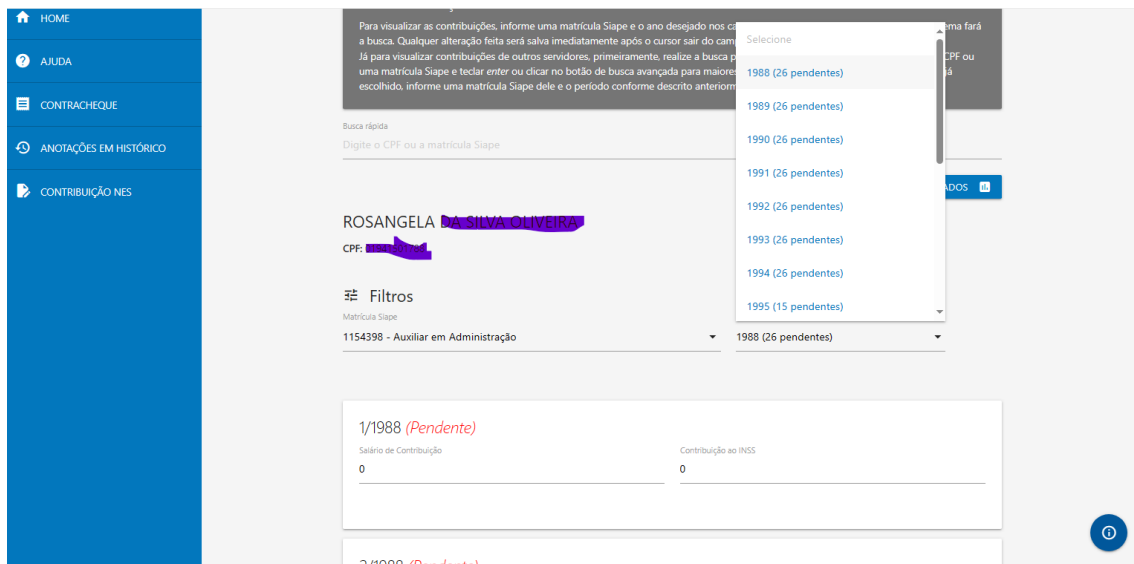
HOME

AJUDA

CONTRACHEQUE

ANOTAÇÕES EM HISTÓRICO

CONTRIBUIÇÃO NES

Para visualizar as contribuições, informe uma matrícula Siape e o ano desejado nos ca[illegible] ema fará a busca. Qualquer alteração feita será salva imediatamente após o cursor sair do cam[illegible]
Já para visualizar contribuições de outros servidores, primeiramente, realize a busca p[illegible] CPF ou uma matrícula Siape e teclar *enter* ou clicar no botão de busca avançada para maiores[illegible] já escolhido, informe uma matrícula Siape dele e o período conforme descrito anteriorm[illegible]

Busca rápida
Digite o CPF ou a matrícula Siape

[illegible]ADOS

ROSANGELA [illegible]

CPF: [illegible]

Filtros

Matrícula Siape
1154398 - Auxiliar em Administração

1988 (26 pendentes)

Selecione
1988 (26 pendentes)
1989 (26 pendentes)
1990 (26 pendentes)
1991 (26 pendentes)
1992 (26 pendentes)
1993 (26 pendentes)
1994 (26 pendentes)
1995 (15 pendentes)

1/1988 *(Pendente)*

Salário de Contribuição
0

Contribuição ao INSS
0

2/1988 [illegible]